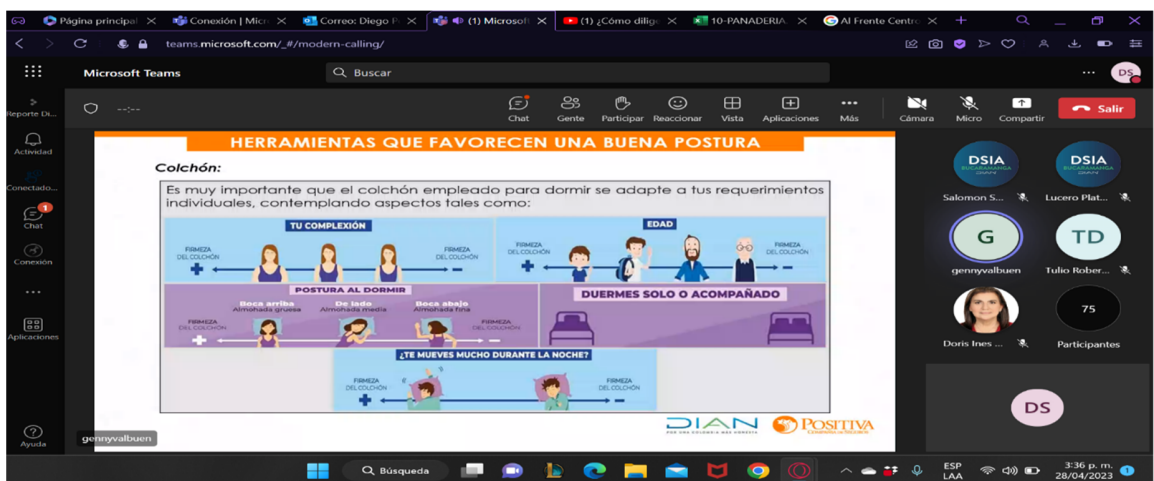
Página principal | Conexión | Micr | Correo: Diego P | (1) Microsoft | (1) ¿Cómo dilig | 10-PANADERIA | Al Frente Centro | +

teams.microsoft.com/_#/modern-calling/

Microsoft Teams
Buscar
DS

Reporte Di...
Actividad
Conectado...
Chat 1
Conexión
...
Aplicaciones
Ayuda

--:--
Chat
Gente
Participar
Reaccionar
Vista
Aplicaciones
Más
Cámara
Micro
Compartir
Salir

HERRAMIENTAS QUE FAVORECEN UNA BUENA POSTURA

Colchón:

Es muy importante que el colchón empleado para dormir se adapte a tus requerimientos individuales, contemplando aspectos tales como:

TU COMPLEXIÓN
FIRMEZA DEL COLCHÓN +
FIRMEZA DEL COLCHÓN −

EDAD
FIRMEZA DEL COLCHÓN +
FIRMEZA DEL COLCHÓN −

POSTURA AL DORMIR
FIRMEZA DEL COLCHÓN +
Boca arriba Almohada gruesa
De lado Almohada media
Boca abajo Almohada fina
FIRMEZA DEL COLCHÓN −

DUERMES SOLO O ACOMPAÑADO

¿TE MUEVES MUCHO DURANTE LA NOCHE?
FIRMEZA DEL COLCHÓN +
FIRMEZA DEL COLCHÓN −

DIAN POSITIVA

gennyvalbuen

DSIA
Salomon S...
DSIA
Lucero Plat...
G
gennyvalbuen
TD
Tulio Rober...
Doris Ines ...
75
Participantes
DS

Búsqueda
ESP LAA
3:36 p. m.
28/04/2023
1